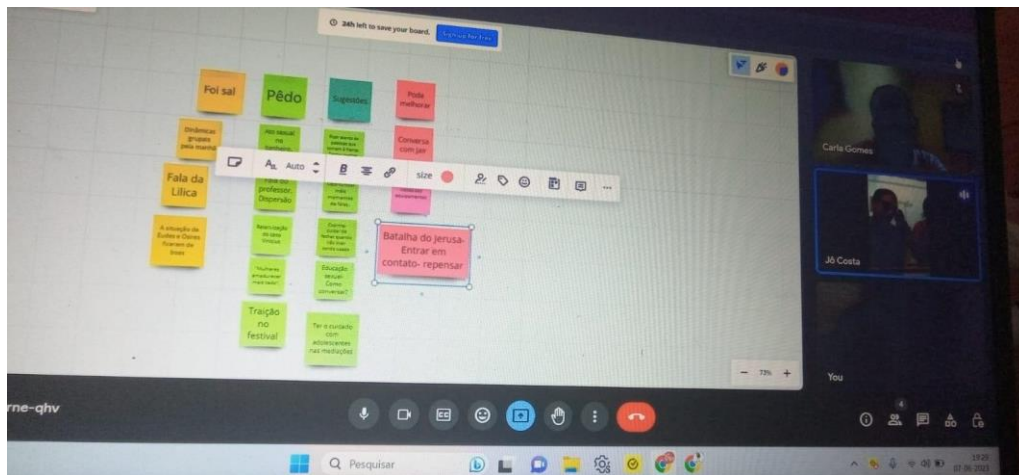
24h left to save your board. Sign up for free

Foi sal

Pêdo

Sugestões

Pode melhorar

Dinâmicas grupais pela manhã

Ato sexual no banheiro

Conversa com Jair

Fala da Lilica

Auto

size

Fala do professor. Dispersão

A situação de Sudão e Osires ficaram de boas

Batalha do Jerusa- Entrar em contato- repensar

Traição no festival

Educação sexual Como conversar?

Ter o cuidado com adolescentes nas mediações

Carla Gomes

Jô Costa

You

rne-qhv

Q Pesquisar

73%

19:23
07/06/2023